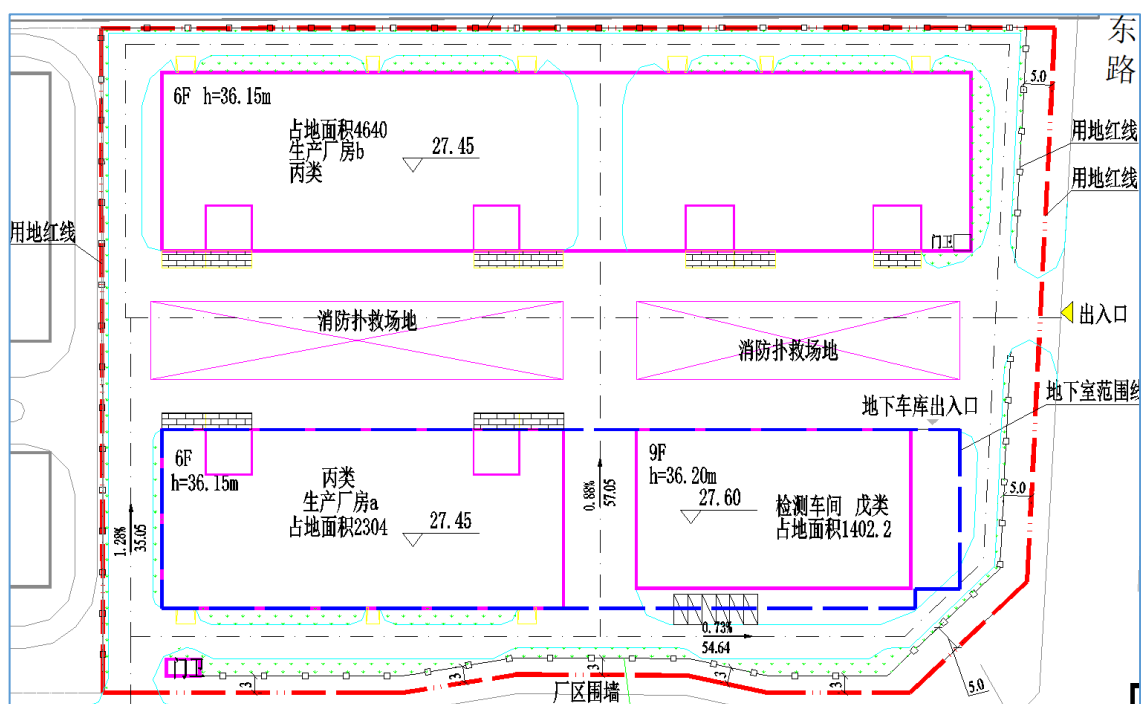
东
路

6F h=36.15m
占地面积4640
生产厂房b
丙类
27.45

5.0
用地红线
用地红线
用地红线
门卫

消防扑救场地
出入口
消防扑救场地
地下车库出入口
地下室范围线

6F
h=36.15m
丙类
生产厂房a
占地面积2304
27.45

0.88%
57.05

9F
h=36.20m
27.60
检测车间 戊类
占地面积1402.2

1.28%
35.05

5.0

0.73%
54.64

3
3
3
3
厂区围墙
5.0